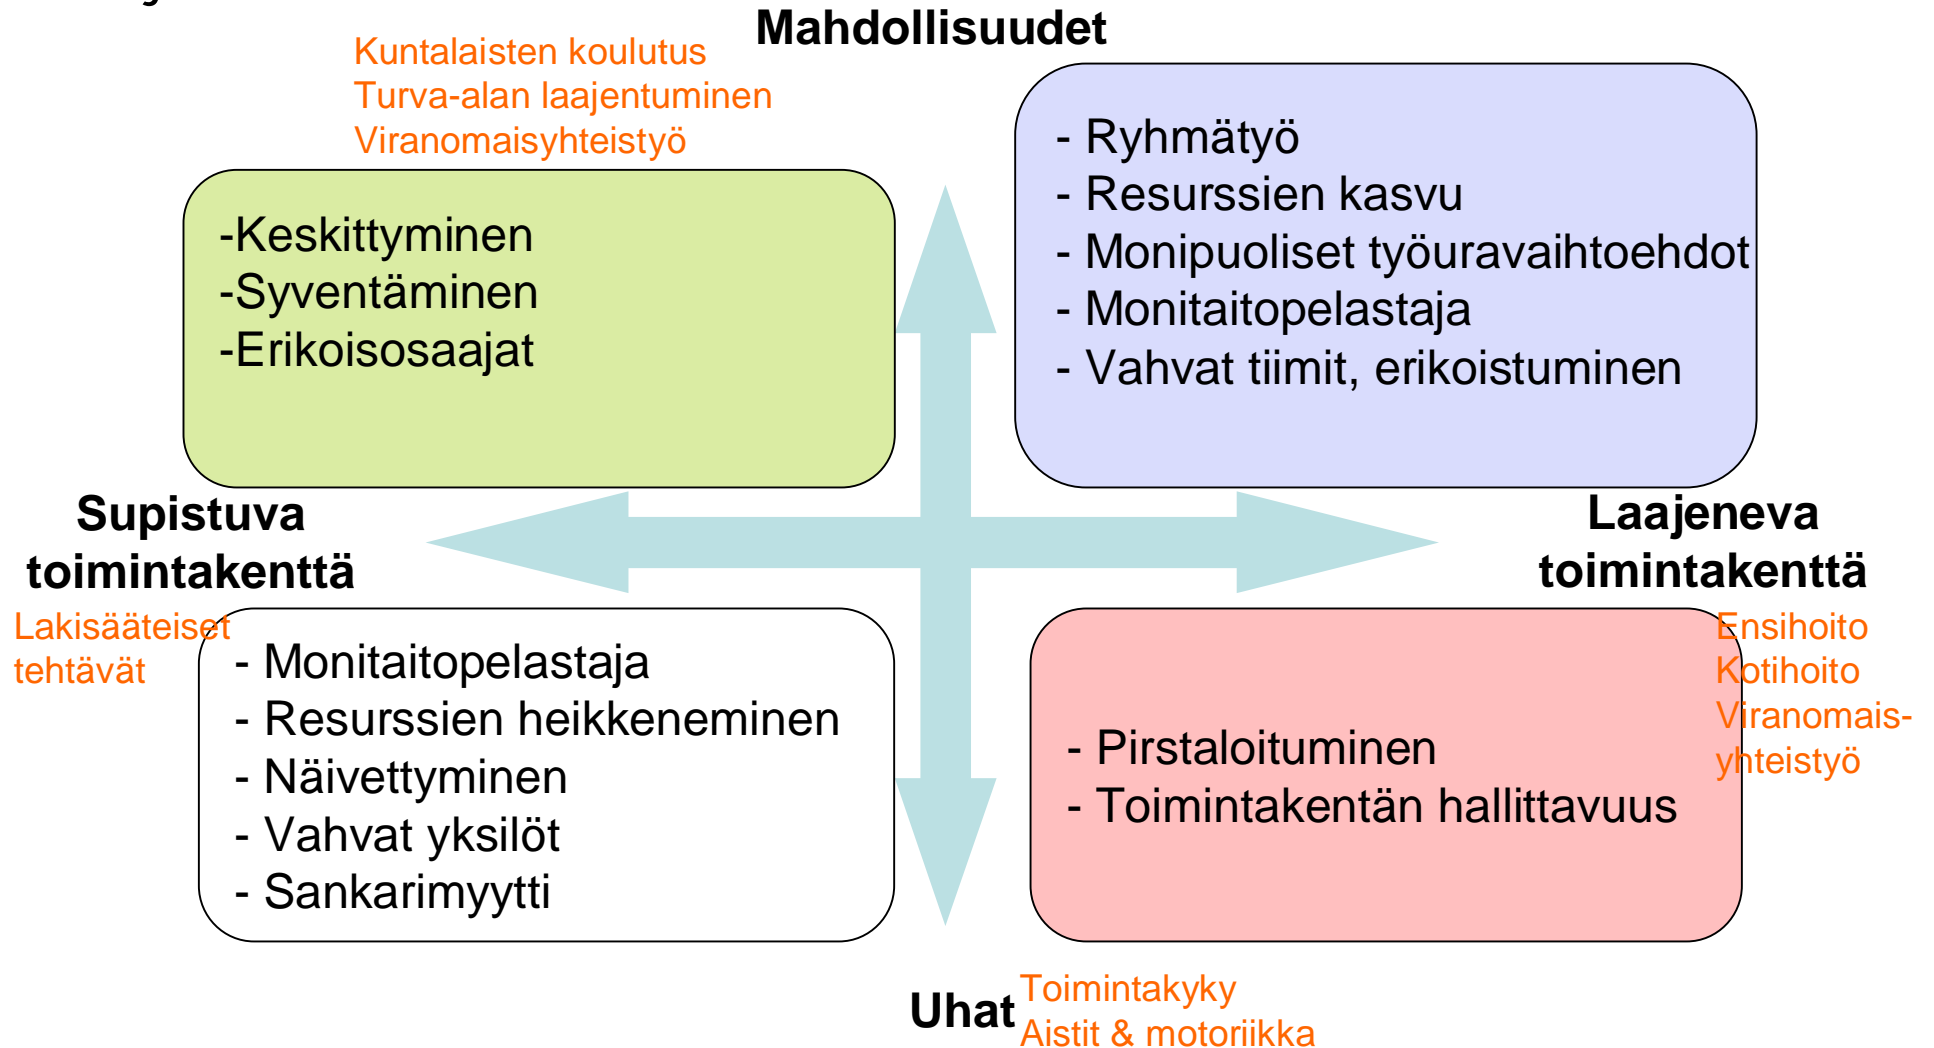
Kuntalaisten koulutus
Turva-alan laajentuminen
Viranomaisyhteistyö

Mahdollisuudet

-Keskittyminen
-Syventäminen
-Erikoisosaajat

- Ryhmätyö
- Resurssien kasvu
- Monipuoliset työuravaihtoehdot
- Monitaitopelastaja
- Vahvat tiimit, erikoistuminen

Supistuva toimintakenttä

Laajeneva toimintakenttä

Lakisääteiset tehtävät

- Monitaitopelastaja
- Resurssien heikkeneminen
- Näivettyminen
- Vahvat yksilöt
- Sankarimyytti

- Pirstaloituminen
- Toimintakentän hallittavuus

Ensihoito
Kotihoito
Viranomais-yhteistyö

Uhat

Toimintakyky
Aistit & motoriikka